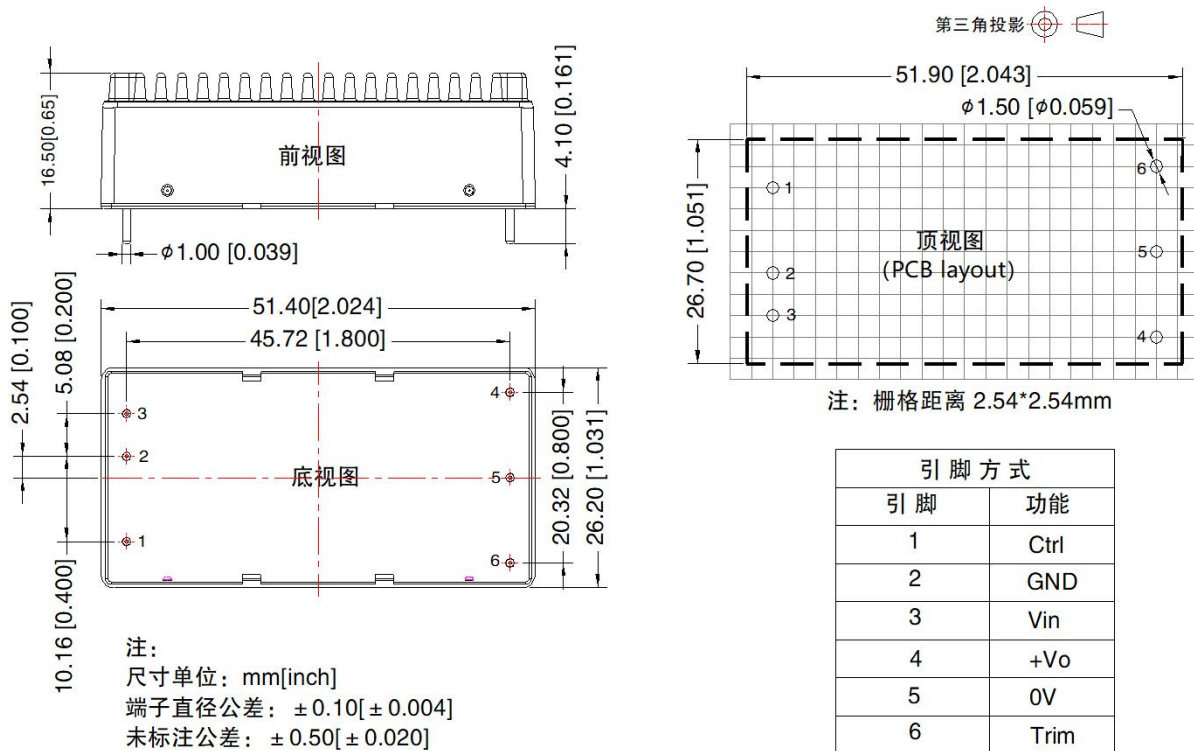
第三角投影

16.50[0.65]

前视图

4.10 [0.161]

$\phi$1.00 [0.039]

2.54 [0.100]
5.08 [0.200]

51.40[2.024]
45.72 [1.800]

3
2
底视图
1

4
5
6

20.32 [0.800]
26.20 [1.031]

10.16 [0.400]

注:
尺寸单位：mm[inch]
端子直径公差：$\pm$0.10[$\pm$0.004]
未标注公差：$\pm$0.50[$\pm$0.020]

51.90 [2.043]
$\phi$1.50 [$\phi$0.059]

26.70 [1.051]

1
2
3
顶视图
(PCB layout)
6
5
4

注：栅格距离 2.54*2.54mm

| 引脚方式 | |
|---|---|
| 引 脚 | 功能 |
| 1 | Ctrl |
| 2 | GND |
| 3 | Vin |
| 4 | +Vo |
| 5 | 0V |
| 6 | Trim |